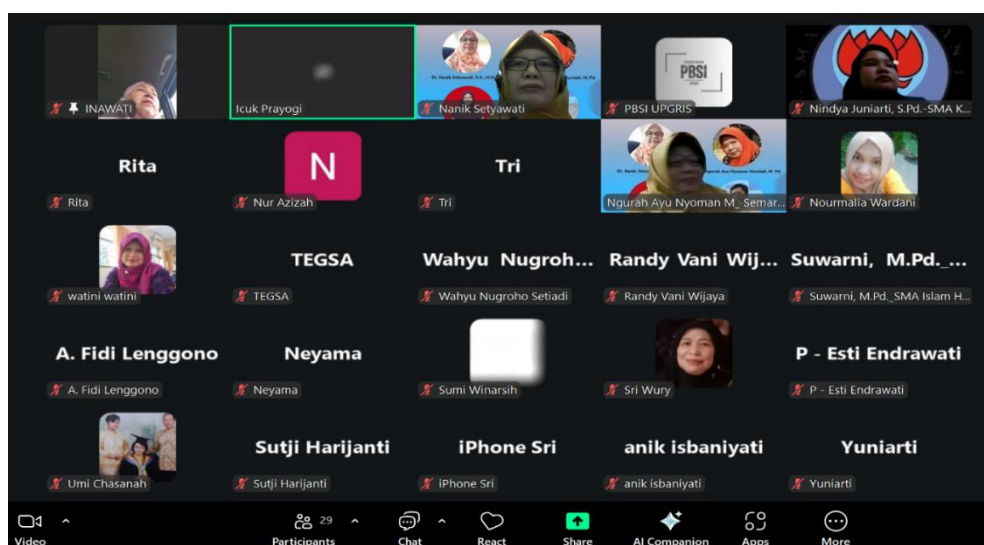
INAWATI
Icuk Prayogi
Nanik Setyawati
PBSI UPGRIS
PBSI UPGRIS
Nindya Juniarti, S.Pd.-SMA K...

Rita
Rita
N
Nur Azizah
Tri
Tri
Ngurah Ayu Nyoman M_ Semar...
Nourmalia Wardani

watini watini
TEGSA
TEGSA
Wahyu Nugroh...
Wahyu Nugroho Setiadi
Randy Vani Wij...
Randy Vani Wijaya
Suwarni, M.Pd._...
Suwarni, M.Pd._SMA Islam H...

A. Fidi Lenggono
A. Fidi Lenggono
Neyama
Neyama
Sumi Winarsih
Sri Wury
P - Esti Endrawati
P - Esti Endrawati

Umi Chasanah
Sutji Harijanti
Sutji Harijanti
iPhone Sri
iPhone Sri
anik isbaniyati
anik isbaniyati
Yuniarti
Yuniarti

Video
29
Participants
Chat
React
Share
AI Companion
Apps
More